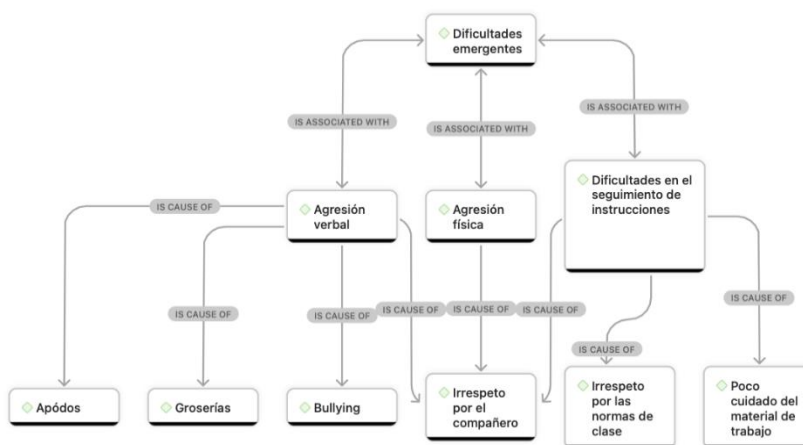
Dificultades emergentes

IS ASSOCIATED WITH

IS ASSOCIATED WITH

IS ASSOCIATED WITH

Agresión verbal

Agresión física

Dificultades en el seguimiento de instrucciones

IS CAUSE OF

IS CAUSE OF

IS CAUSE OF

IS CAUSE OF

IS CAUSE OF

IS CAUSE OF

IS CAUSE OF

IS CAUSE OF

Apódos

Groserías

Bullying

Irrespeto por el compañero

Irrespeto por las normas de clase

Poco cuidado del material de trabajo